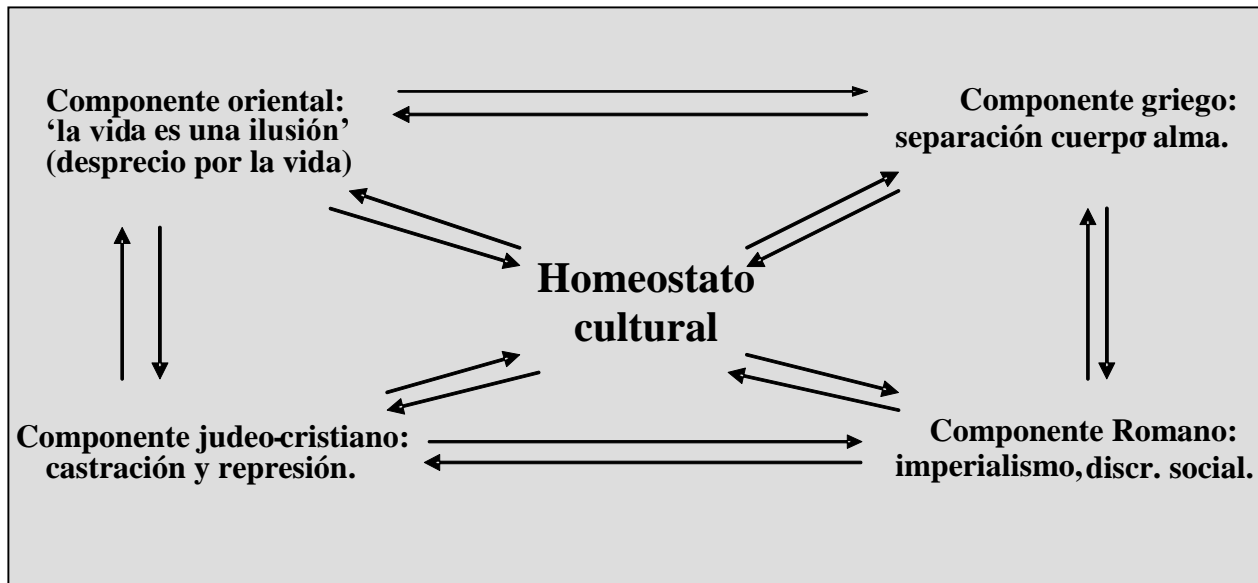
Componente oriental: 'la vida es una ilusión' (desprecio por la vida)

Componente griego: separación cuerpo alma.

Homeostato cultural

Componente judeo-cristiano: castración y represión.

Componente Romano: imperialismo, discr. social.